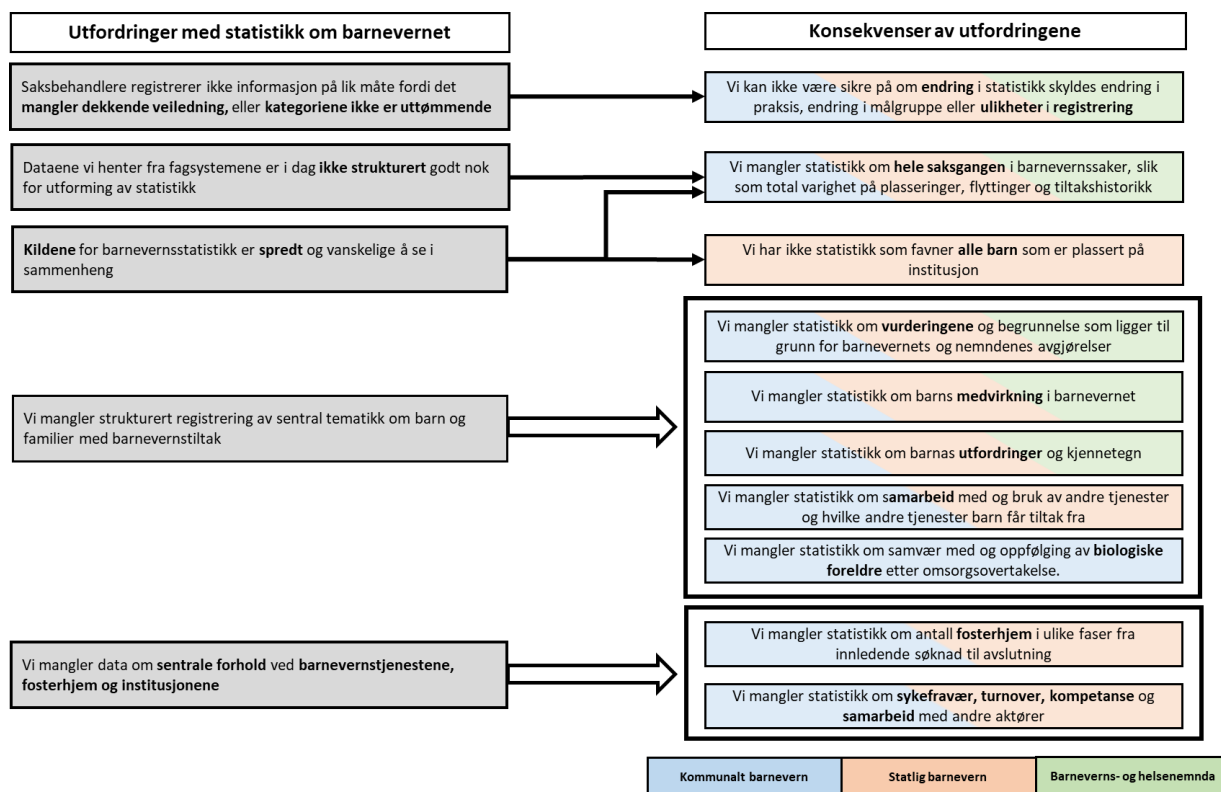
Utfordringer med statistikk om barnevernet

Konsekvenser av utfordringene

Saksbehandlere registrerer ikke informasjon på lik måte fordi det **mangler dekkende veiledning,** eller **kategoriene ikke er uttømmende**

Vi kan ikke være sikre på om **endring** i statistikk skyldes endring i praksis, endring i målgruppe eller **ulikheter** i **registrering**

Dataene vi henter fra fagsystemene er i dag **ikke strukturert** godt nok for utforming av statistikk

Vi mangler statistikk om **hele saksgangen** i barnevernssaker, slik som total varighet på plasseringer, flyttinger og tiltakshistorikk

**Kildene** for barnevernsstatistikk er **spredt** og vanskelige å se i sammenheng

Vi har ikke statistikk som favner **alle barn** som er plassert på institusjon

Vi mangler strukturert registrering av sentral tematikk om barn og familier med barnevernstiltak

Vi mangler statistikk om **vurderingene** og begrunnelse som ligger til grunn for barnevernets og nemndenes avgjørelser

Vi mangler statistikk om barns **medvirkning** i barnevernet

Vi mangler statistikk om barnas **utfordringer** og kjennetegn

Vi mangler statistikk om s**amarbeid** med og bruk av andre tjenester og hvilke andre tjenester barn får tiltak fra

Vi mangler statistikk om samvær med og oppfølging av **biologiske foreldre** etter omsorgsovertakelse.

Vi mangler data om **sentrale forhold** ved **barnevernstjenestene, fosterhjem og institusjonene**

Vi mangler statistikk om antall **fosterhjem** i ulike faser fra innledende søknad til avslutning

Vi mangler statistikk om **sykefravær, turnover, kompetanse** og **samarbeid** med andre aktører

| Kommunalt barnevern | Statlig barnevern | Barneverns- og helsenemnda |